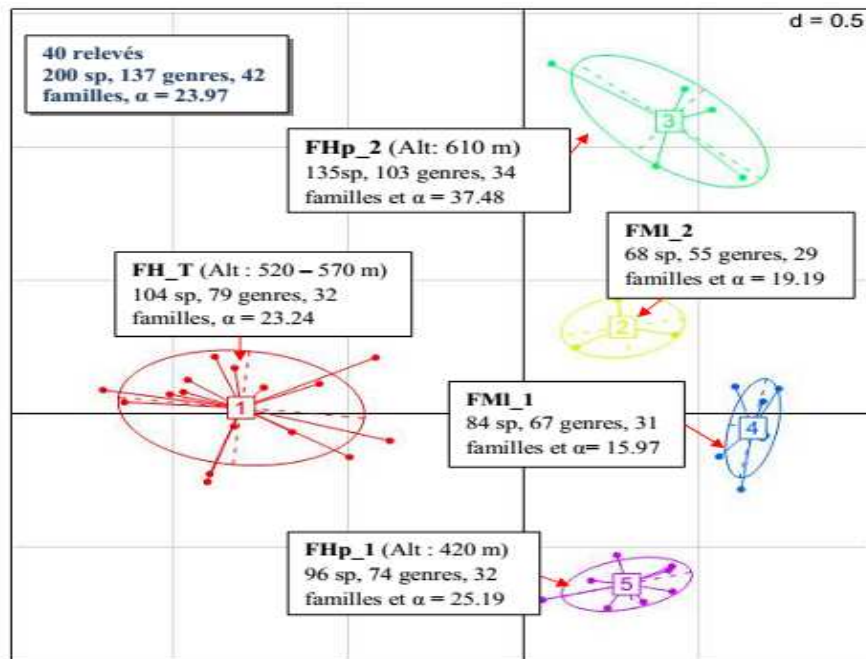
d = 0.5

40 relevés
200 sp, 137 genres, 42 familles, α = 23.97

FHp_2 (Alt: 610 m)
135sp, 103 genres, 34 familles et α = 37.48

3

FMl_2
68 sp, 55 genres, 29 familles et α = 19.19

FH_T (Alt : 520 – 570 m)
104 sp, 79 genres, 32 familles, α = 23.24

2

1

FMl_1
84 sp, 67 genres, 31 familles et α= 15.97

4

FHp_1 (Alt : 420 m)
96 sp, 74 genres, 32 familles et α = 25.19

5